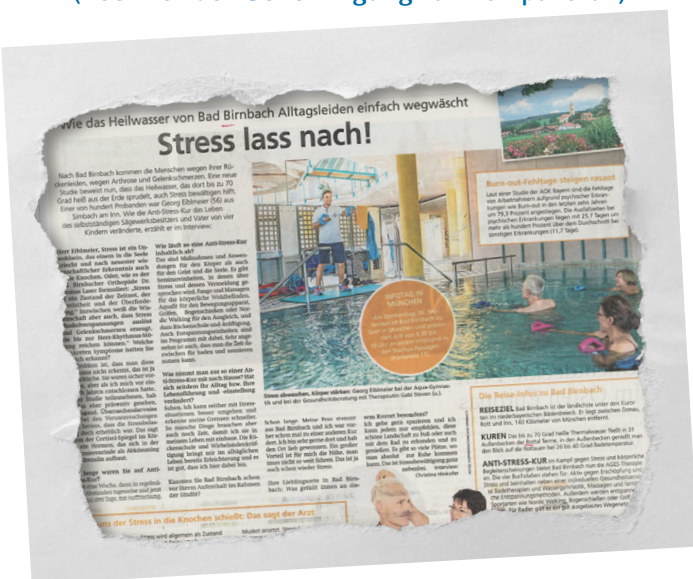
Wie das Heilwasser von Bad Birnbach Alltagsleiden einfach wegwäscht

Stress lass nach!

Nach Bad Birnbach kommen die Menschen wegen ihrer Rückenleiden, wegen Arthrose und Gelenkschmerzen. Eine neue Studie beweist nun, dass das Heilwasser, das dort bis zu 70 Grad heiß aus der Erde sprudelt, auch Stress bewältigen hilft. Einer von hundert Probanden war Georg Eibl­meier (56) aus Simbach am Inn. Wie die Anti-Stress-Kur das Leben des selbstständigen Sägewerksbesitzers und Vater von vier Kindern veränderte, erzählt er im Interview:

Burn-out-Fehltage steigen rasant

Laut einer Studie der AOK Bayern und die Fehltage von Arbeitnehmern aufgrund psychischer Erkrankungen wie Burn-out in den letzten Jahren um 79,3 Prozent angestiegen. Die Ausfallzeiten bei psychischen Erkrankungen liegen mit 25,7 Tagen um mehr als hundert Prozent über dem Durchschnitt bei sonstigen Erkrankungen (11,7 Tage).

Wie läuft so eine Anti-Stress-Kur inhaltlich ab?

Was stimmt man aus so einer Anti-Stress-Kur mit nach Hause? Hat sich wirklich für Alltag bzw. Ihre Lebensführung und -einstellung verändert?

Stress abwaschen, Körper stärken: Georg Eiblmeier bei der Aqua-Gymnastik und bei der Gesundheitsberatung mit Therapeutin Gabi Steven (u.).

Die Reise-Infos zu Bad Birnbach

REISEZIEL Bad Birnbach ist die ländlichste unter den Kurorten im niederbayerischen Bäderdreieck. Er liegt zwischen Donau, Rott und Inn, 140 Kilometer von München entfernt.

KUREN Das bis zu 70 Grad heiße Thermalwasser fließt in 31 Außenbecken der Rottal Terme, in den Außenbecken genießt man den Blick auf die Rottauen bei 26 bis 40 Grad Beckentemperatur.

ANTI-STRESS-KUR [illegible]

INFOTAG IN MÜNCHEN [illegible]

Wenn der Stress in die Knochen schießt: Das sagt der Arzt